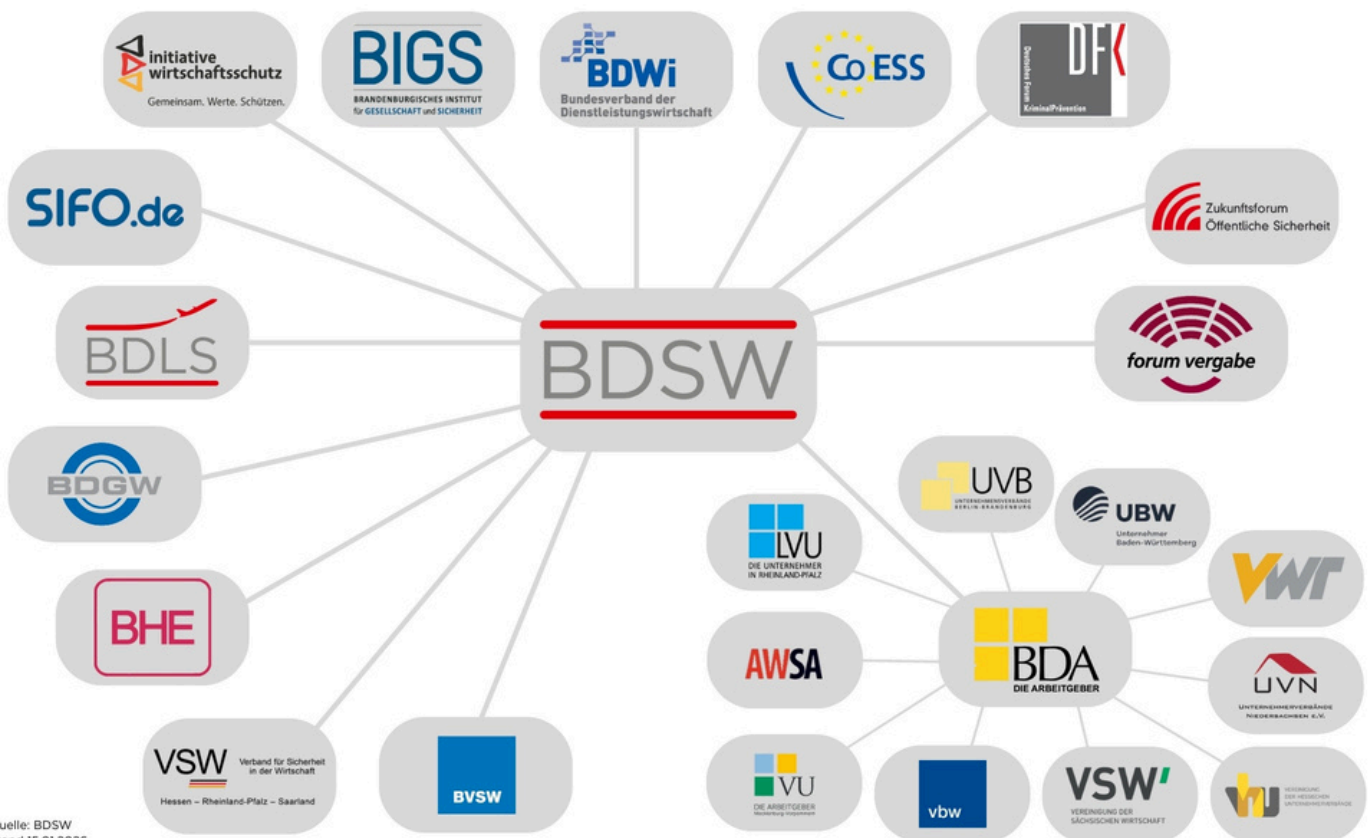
initiative wirtschaftsschutz
Gemeinsam. Werte. Schützen.

BIGS
BRANDENBURGISCHES INSTITUT für GESELLSCHAFT und SICHERHEIT

BDWi
Bundesverband der Dienstleistungswirtschaft

CoESS

DFK
Deutsches Forum Kriminalprävention

SIFO.de

Zukunftsforum Öffentliche Sicherheit

BDLS

BDSW

forum vergabe

BDGW

UVB
UNTERNEHMENSVERBÄNDE BERLIN-BRANDENBURG

UBW
Unternehmer Baden-Württemberg

LVU
DIE UNTERNEHMER IN RHEINLAND-PFALZ

VWT

BHE

AWSA

BDA
DIE ARBEITGEBER

UVN
UNTERNEHMERVERBÄNDE NIEDERSACHSEN E.V.

VSW
Verband für Sicherheit in der Wirtschaft
Hessen – Rheinland-Pfalz – Saarland

BVSW

VU
DIE ARBEITGEBER
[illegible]

vbw

VSW'
VEREINIGUNG DER SÄCHSISCHEN WIRTSCHAFT

VhU
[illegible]

uelle: BDSW
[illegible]